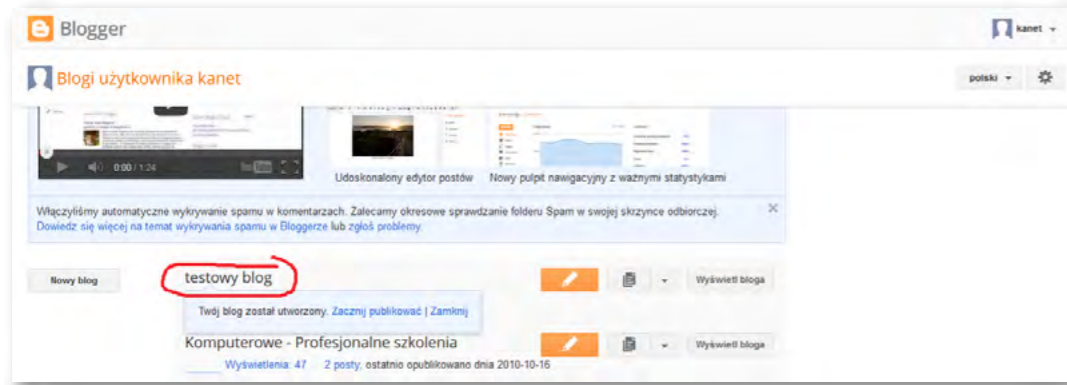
Blogger

kanet

Blogi użytkownika kanet

polski

0:00 / 1:24

Udoskonalony edytor postów

Nowy pulpit nawigacyjny z ważnymi statystykami

Włączyliśmy automatyczne wykrywanie spamu w komentarzach. Zalecamy okresowe sprawdzanie folderu Spam w swojej skrzynce odbiorczej. Dowiedz się więcej na temat wykrywania spamu w Bloggerze lub zgłoś problemy.

Nowy blog

testowy blog

Wyświetl bloga

Twój blog został utworzony. Zacznij publikować | Zamknij

Komputerowe - Profesjonalne szkolenia

Wyświetl bloga

Wyświetlenia: 47 2 posty, ostatnio opublikowano dnia 2010-10-16